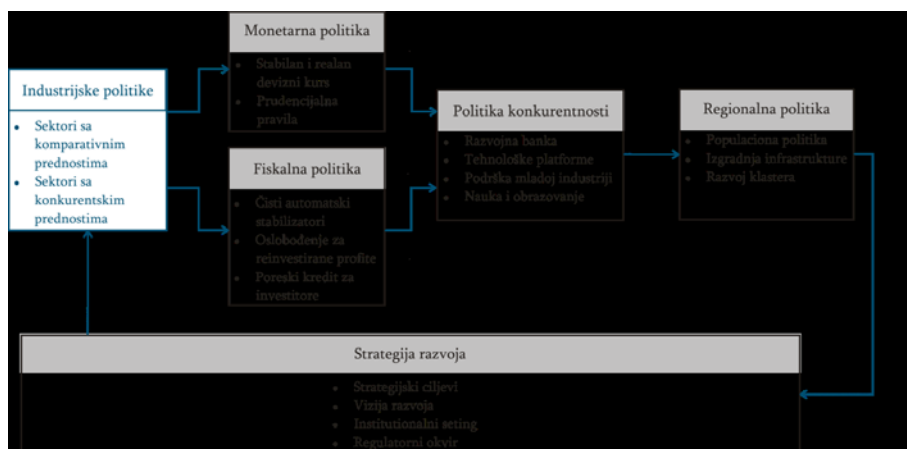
Monetarna politika

Stabilan i realan devizni kurs
Prudencijalna pravila

Industrijske politike

Sektori sa komparativnim prednostima
Sektori sa konkurentskim prednostima

Fiskalna politika

Čisti automatski stabilizatori
Oslobođenje za reinvestirane profite
Poreski kredit za investitore

Politika konkurentnosti

Razvojna banka
Tehnološke platforme
Podrška mladoj industriji
Nauka i obrazovanje

Regionalna politika

Populaciona politika
Izgradnja infrastrukture
Razvoj klastera

Strategija razvoja

Strategijski ciljevi
Vizija razvoja
Institutionalni seting
Regulatorni okvir